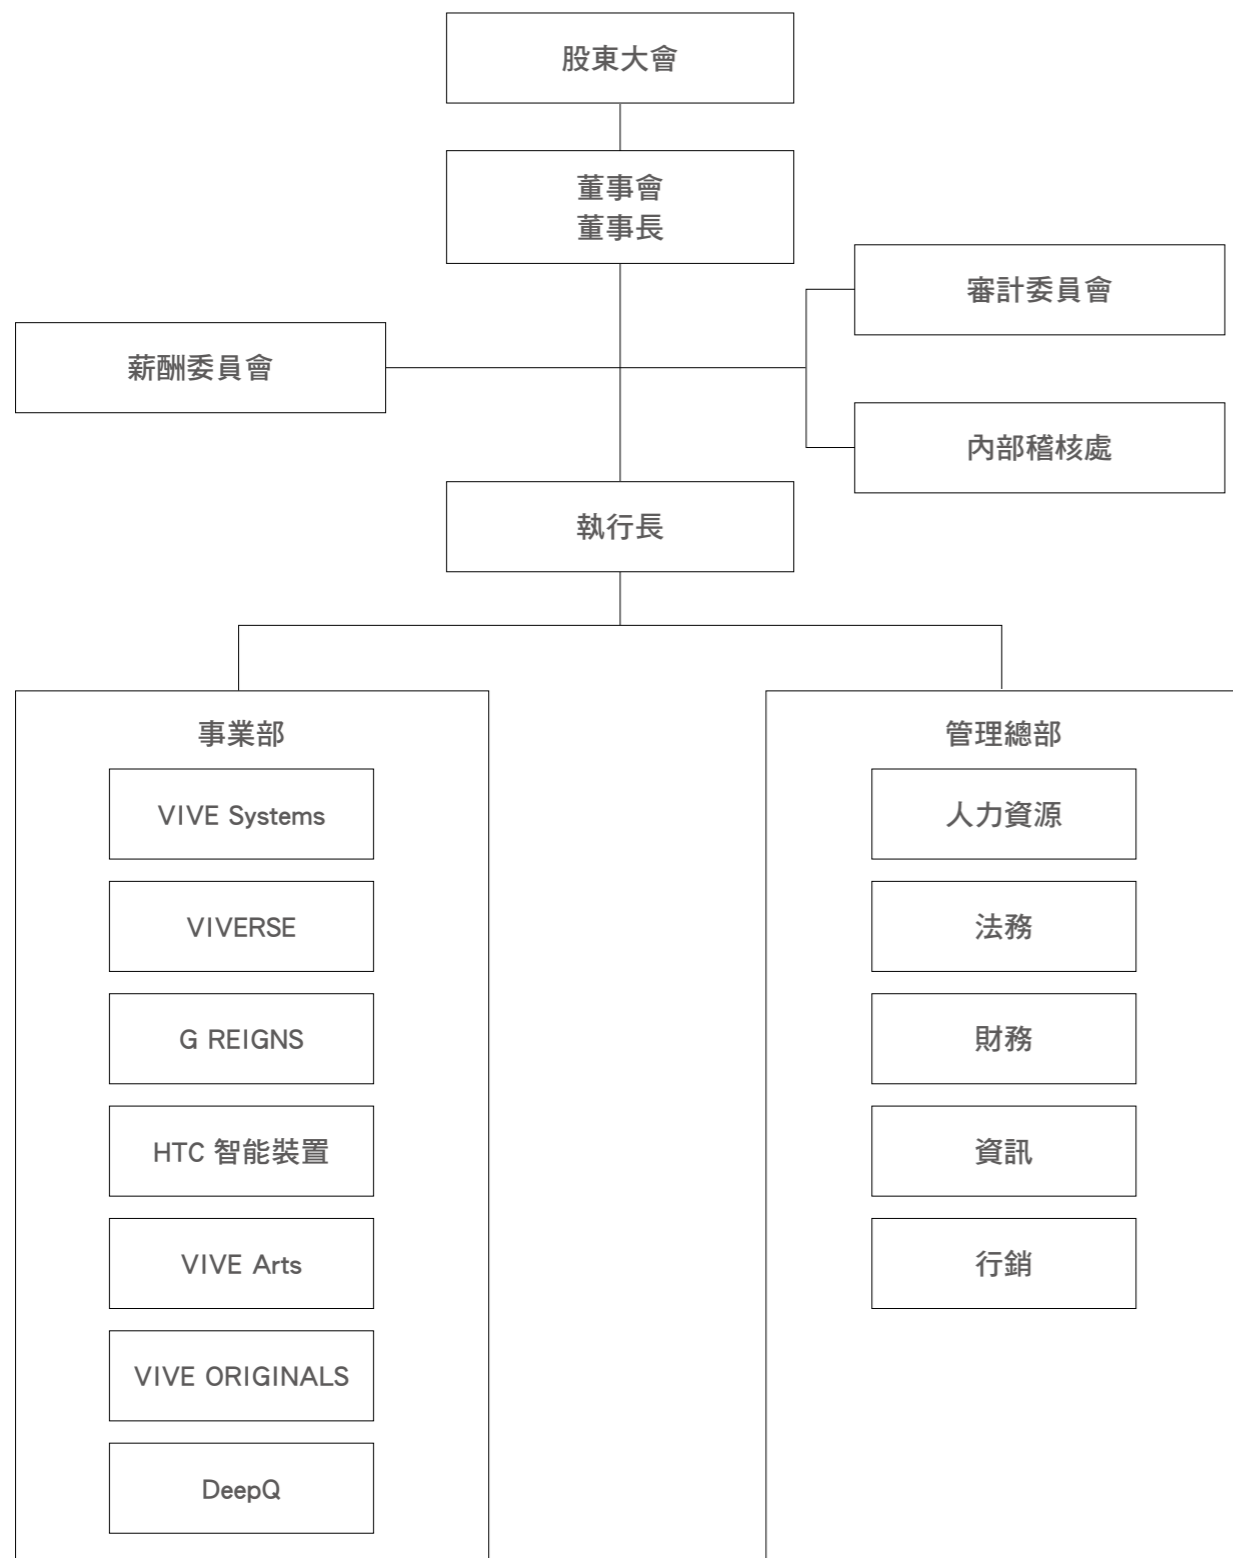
股東大會

董事會
董事長

審計委員會

薪酬委員會

內部稽核處

執行長

事業部

VIVE Systems

VIVERSE

G REIGNS

HTC 智能裝置

VIVE Arts

VIVE ORIGINALS

DeepQ

管理總部

人力資源

法務

財務

資訊

行銷